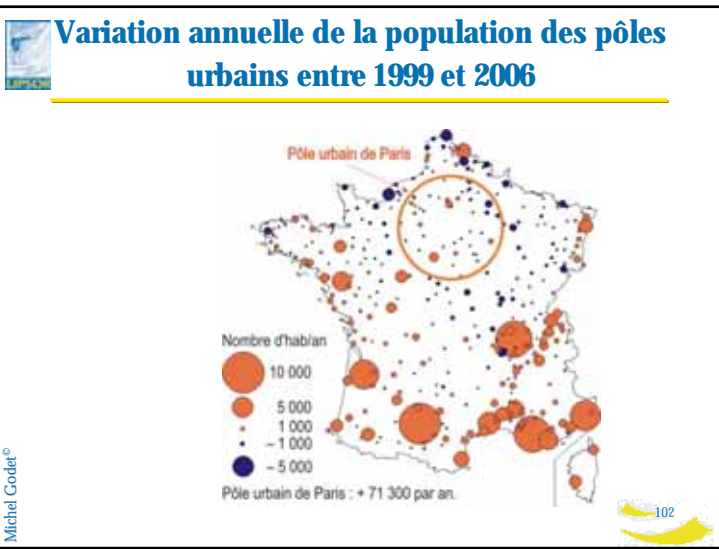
Variation annuelle de la population des pôles urbains entre 1999 et 2006

Pôle urbain de Paris

Nombre d'hab/an
10 000
5 000
1 000
– 1 000
– 5 000

Pôle urbain de Paris : + 71 300 par an.

Michel Godet©

102